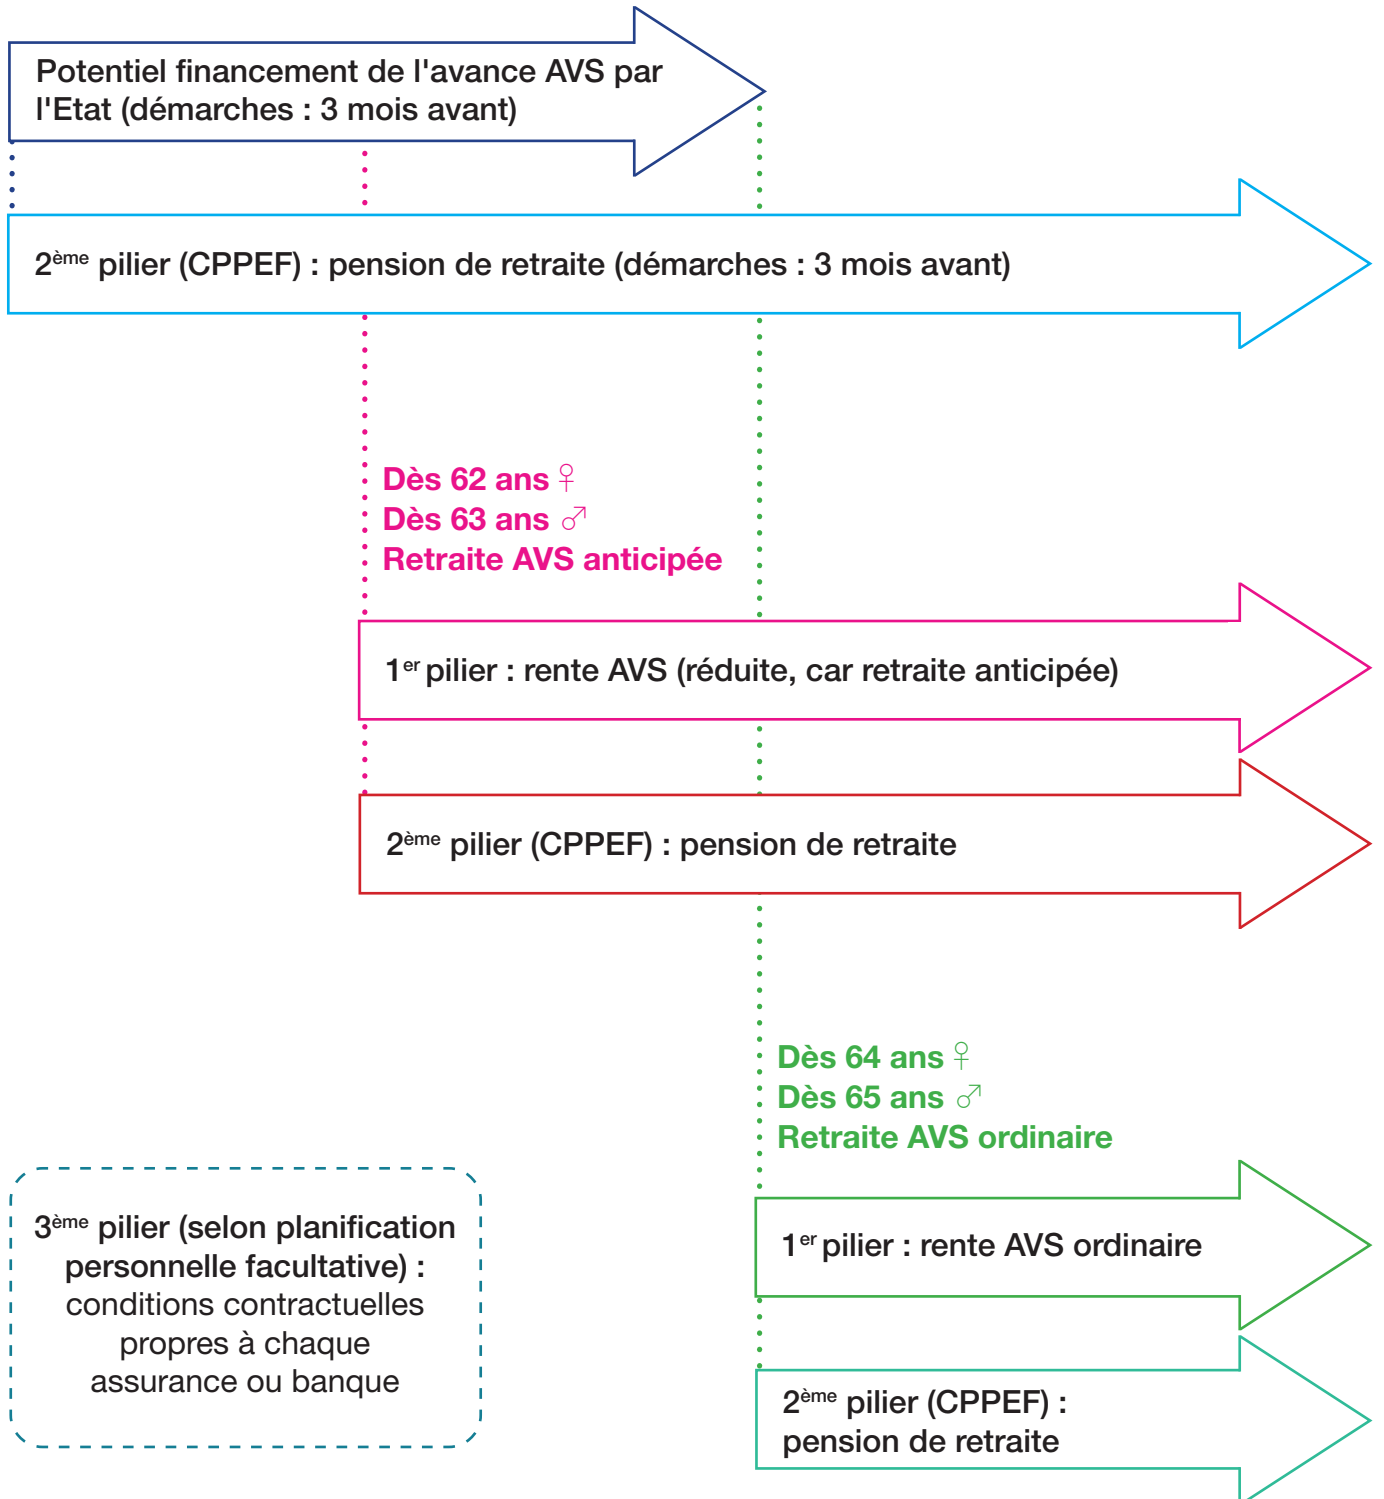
Potentiel financement de l'avance AVS par l'Etat (démarches : 3 mois avant)

2$^{ème}$ pilier (CPPEF) : pension de retraite (démarches : 3 mois avant)

Dès 62 ans ♀
Dès 63 ans ♂
Retraite AVS anticipée

1$^{er}$ pilier : rente AVS (réduite, car retraite anticipée)

2$^{ème}$ pilier (CPPEF) : pension de retraite

Dès 64 ans ♀
Dès 65 ans ♂
Retraite AVS ordinaire

3$^{ème}$ pilier (selon planification personnelle facultative) : conditions contractuelles propres à chaque assurance ou banque

1$^{er}$ pilier : rente AVS ordinaire

2$^{ème}$ pilier (CPPEF) : pension de retraite